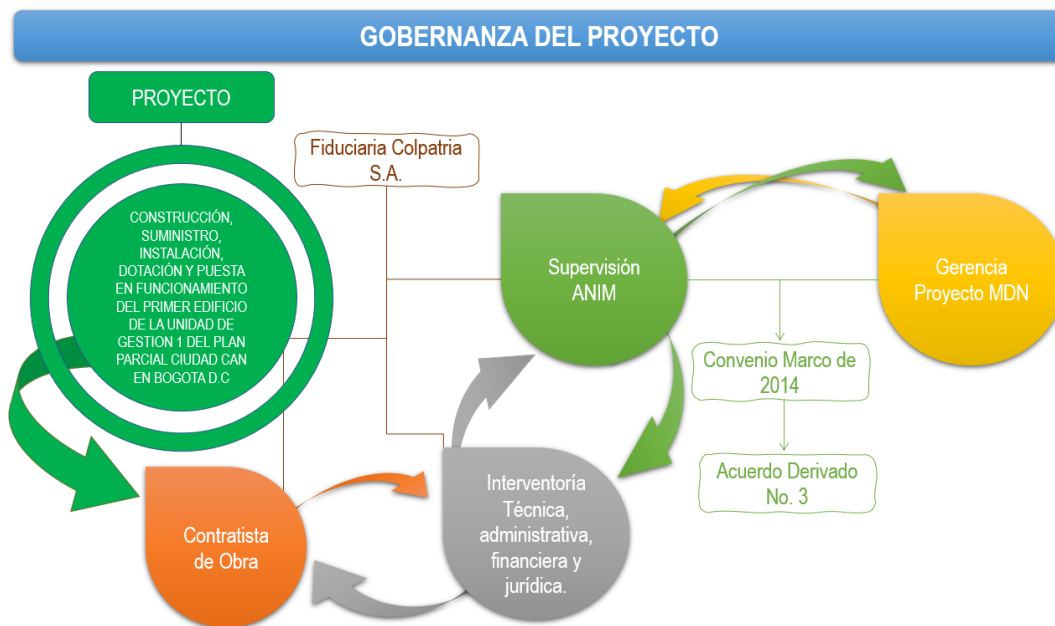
GOBERNANZA DEL PROYECTO

PROYECTO

CONSTRUCCIÓN, SUMINISTRO, INSTALACIÓN, DOTACIÓN Y PUESTA EN FUNCIONAMIENTO DEL PRIMER EDIFICIO DE LA UNIDAD DE GESTION 1 DEL PLAN PARCIAL CIUDAD CAN EN BOGOTA D.C

Fiduciaria Colpatria S.A.

Supervisión ANIM

Gerencia Proyecto MDN

Convenio Marco de 2014

Acuerdo Derivado No. 3

Interventoría Técnica, administrativa, financiera y jurídica.

Contratista de Obra